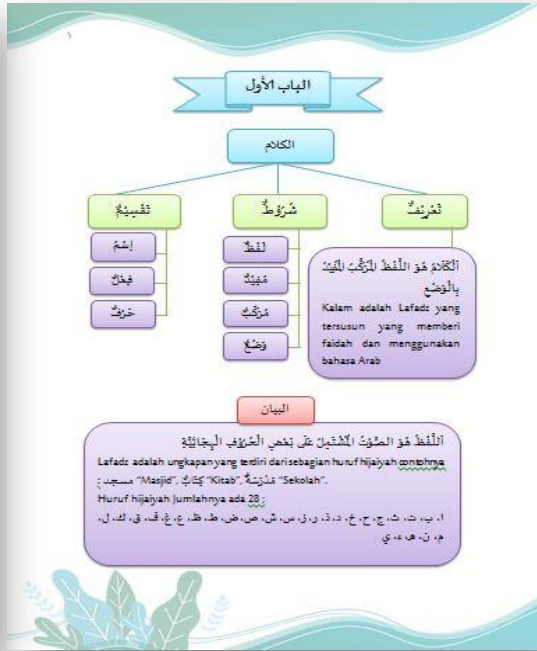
١

الباب الأول

الكلام

تَعْرِيْفٌ

شُرُوْطٌ

تَقْسِيْمٌ

اَلْكَلَامُ هُوَ اللَّفْظُ الْمُرَكَّبُ الْمُفِيْدُ بِالْوَضْعِ

Kalam adalah Lafadz yang tersusun yang memberi faidah dan menggunakan bahasa Arab

لَفْظٌ

مُفِيْدٌ

مُرَكَّبٌ

وَضْعٌ

إِسْمٌ

فِعْلٌ

حَرْفٌ

البيان

اَللَّفْظُ هُوَ الصَّوْتُ الْمُشْتَمِلُ عَلَى بَعْضِ الْحُرُوْفِ الْهِجَائِيَّةِ

Lafadz adalah ungkapan yang terdiri dari sebagian huruf hijaiyah contohnya : مسجد "Masjid", كِتَابٌ "Kitab", مَدْرَسَةٌ "Sekolah".

Huruf hijaiyah jumlahnya ada 28 :

ا، ب، ت، ث، ج، ح، خ، د، ذ، ر، ز، س، ش، ص، ض، ط، ظ، ع، غ، ف، ق، ك، ل، م، ن، ه، و، ي